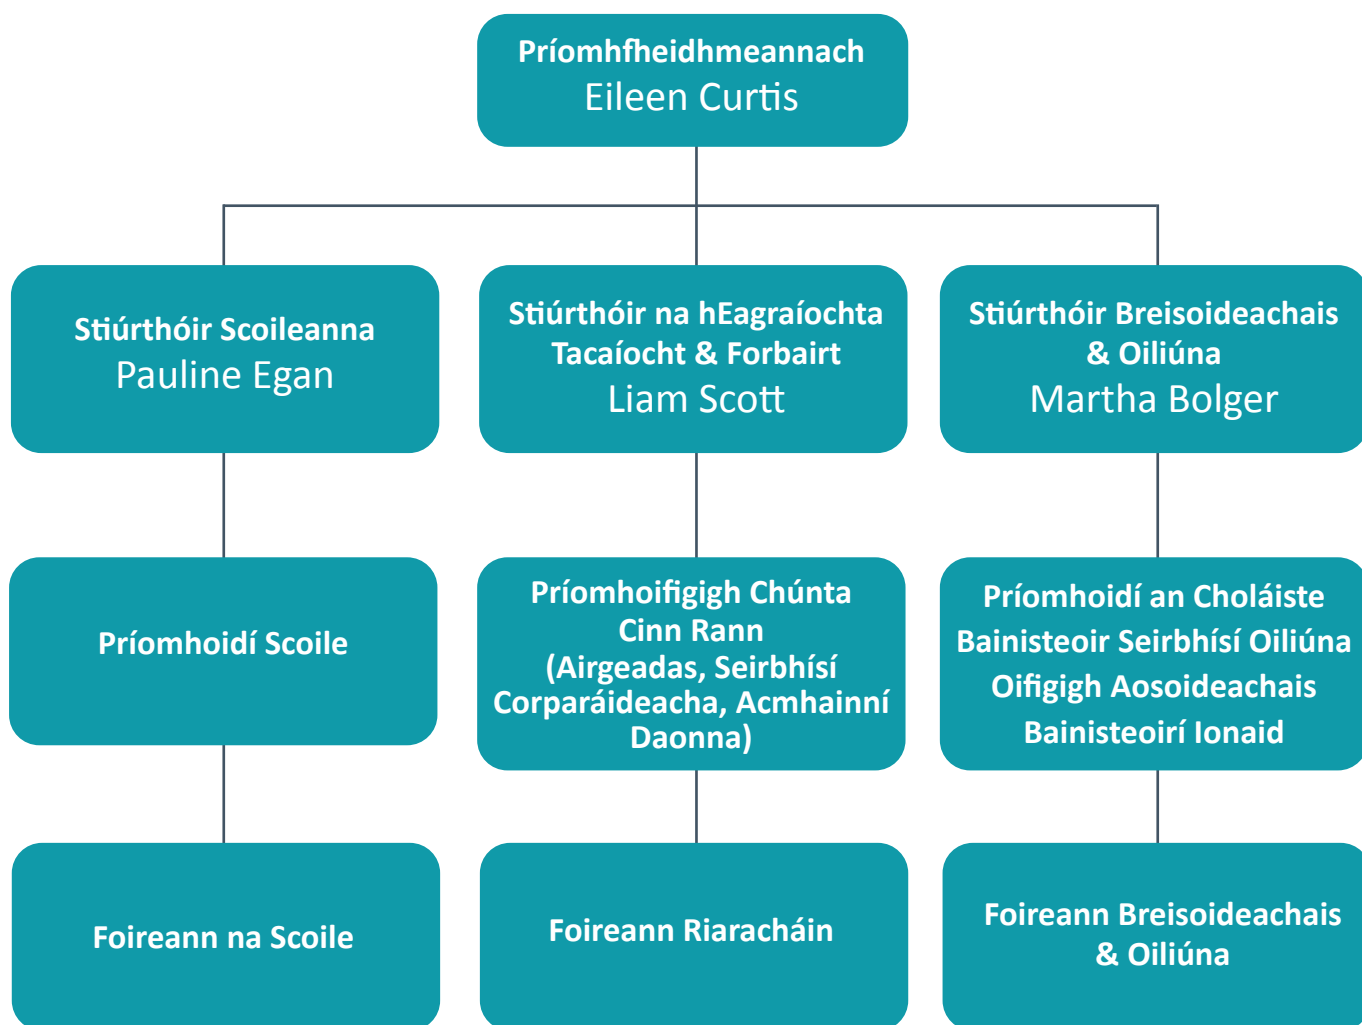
Príomhfheidhmeannach
Eileen Curtis

Stiúrthóir Scoileanna
Pauline Egan

Stiúrthóir na hEagraíochta
Tacaíocht & Forbairt
Liam Scott

Stiúrthóir Breisoideachais
& Oiliúna
Martha Bolger

Príomhoidí Scoile

Príomhoifigigh Chúnta
Cinn Rann
(Airgeadas, Seirbhísí
Corparáideacha, Acmhainní
Daonna)

Príomhoidí an Choláiste
Bainisteoir Seirbhísí Oiliúna
Oifigigh Aosoideachais
Bainisteoirí Ionaid

Foireann na Scoile

Foireann Riaracháin

Foireann Breisoideachais
& Oiliúna